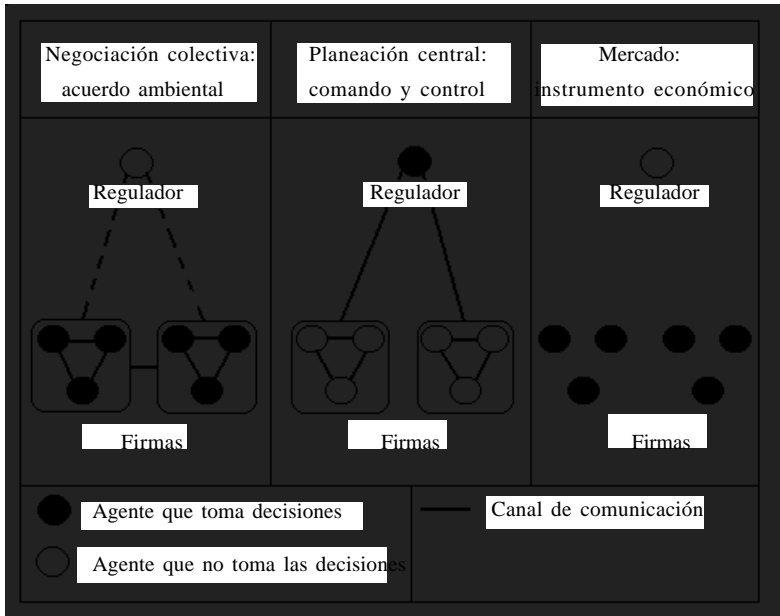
| Negociación colectiva: acuerdo ambiental | Planeación central: comando y control | Mercado: instrumento económico |
|---|---|---|
| Regulador | Regulador | Regulador |
| Firmas | Firmas | Firmas |

Agente que toma decisiones

Agente que no toma las decisiones

Canal de comunicación